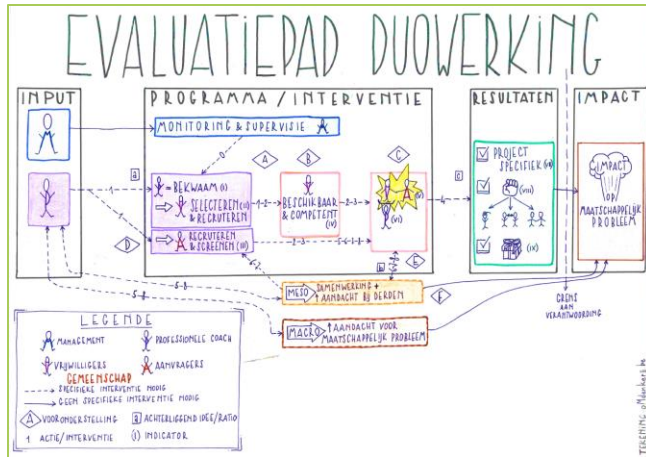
EVALUATIEPAD DUOWERKING

INPUT

PROGRAMMA / INTERVENTIE

RESULTATEN

IMPACT

MONITORING & SUPERVISIE

A

B

C

a

= BEKWAAM (i)

SELECTEREN & RECRUTEREN

BESCHIKBAAR & COMPETENT (iv)

(vi)

D

RECRUTEREN & SCREENEN (iii)

E

PROJECT SPECIFIEK (vii)

(viii)

(ix)

IMPACT OP MAATSCHAPPELIJK PROBLEEM

MESO SAMENWERKING + AANDACHT BIJ DERDEN

F

MACRO AANDACHT VOOR MAATSCHAPPELIJK PROBLEEM

GRENS AAN VERANTWOORDING

LEGENDE

MANAGEMENT

PROFESSIONELE COACH

VRIJWILLIGERS

AANVRAGERS

GEMEENSCHAP

SPECIFIEKE INTERVENTIE NODIG

GEEN SPECIFIEKE INTERVENTIE NODIG

A VOORONDERSTELLING

a ACHTERLIGGEND IDEE/RATIO

1 ACTIE/INTERVENTIE

(i) INDICATOR

TEKENING oMarkers.be